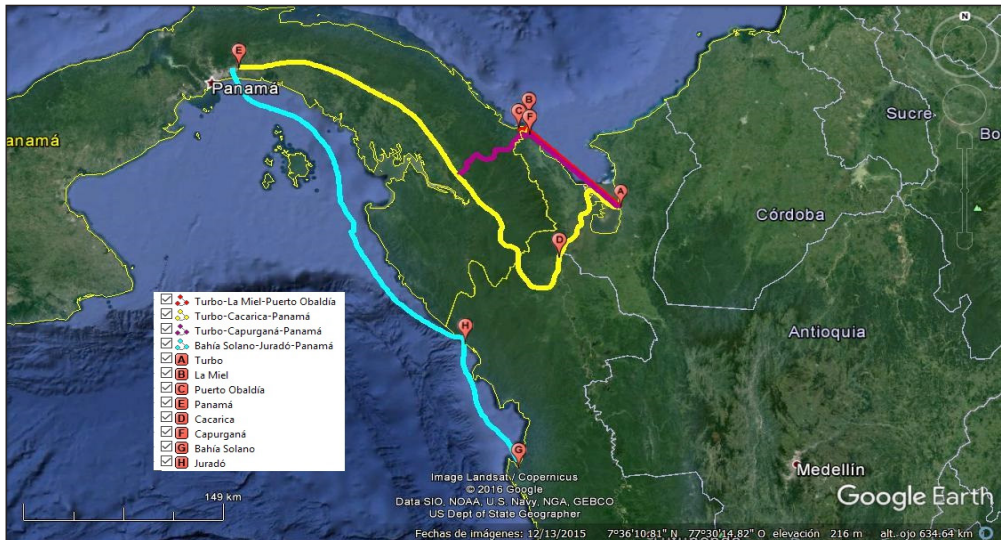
N
E
Panamá
Panamá
C B F
A
D
Sucre
Bo
Córdoba
Antioquia
H
G
Medellín

Turbo-La Miel-Puerto Obaldía
Turbo-Cacarica-Panamá
Turbo-Capurganá-Panamá
Bahía Solano-Juradó-Panamá
A Turbo
B La Miel
C Puerto Obaldía
E Panamá
D Cacarica
F Capurganá
G Bahía Solano
H Juradó

149 km

Image Landsat / Copernicus
© 2016 Google
Data SIO, NOAA, U.S. Navy, NGA, GEBCO
US Dept of State Geographer

Google Earth

Fechas de imágenes: 12/13/2015 7°36'10.81" N 77°30'14.82" O elevación 216 m alt. ojo 634.64 km